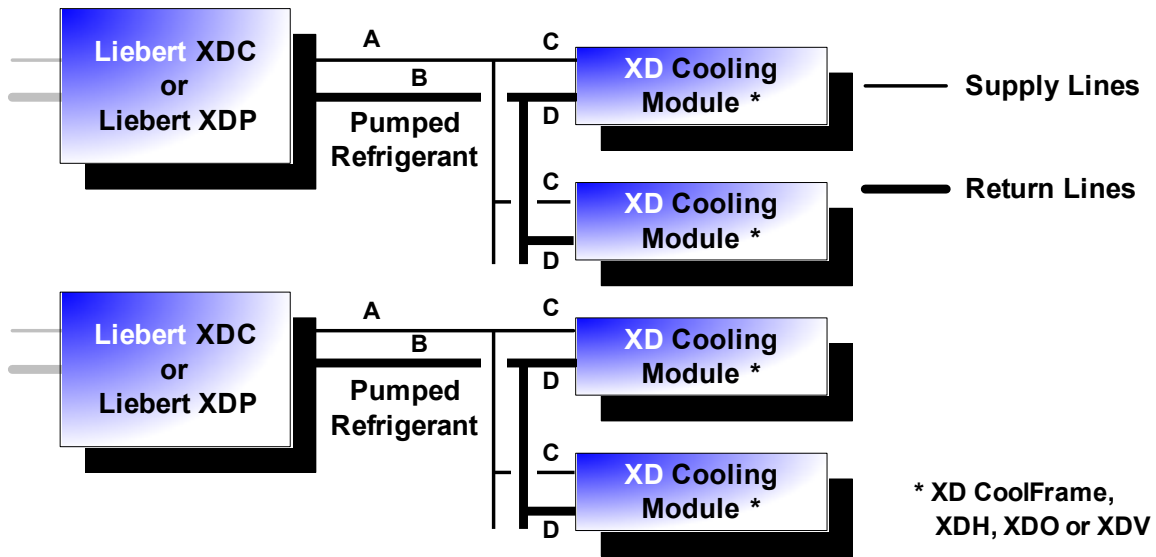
Liebert XDC or Liebert XDP

A

B

Pumped Refrigerant

C

XD Cooling Module *

D

Supply Lines

C

XD Cooling Module *

D

Return Lines

Liebert XDC or Liebert XDP

A

B

Pumped Refrigerant

C

XD Cooling Module *

D

C

XD Cooling Module *

D

* XD CoolFrame, XDH, XDO or XDV